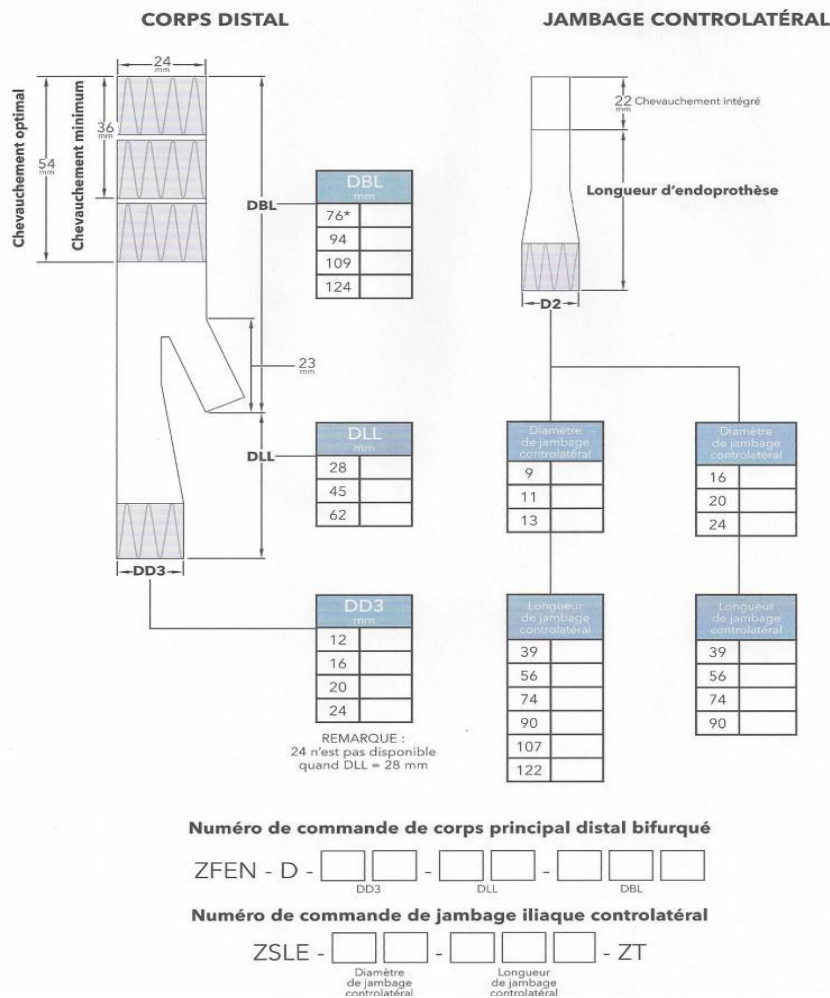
CORPS DISTAL

JAMBAGE CONTROLATÉRAL

24 mm

Chevauchement optimal

54 mm

Chevauchement minimum

36 mm

DBL

| DBL mm | |
|---|---|
| 76* | |
| 94 | |
| 109 | |
| 124 | |

23 mm

DLL

| DLL mm | |
|---|---|
| 28 | |
| 45 | |
| 62 | |

DD3

| DD3 mm | |
|---|---|
| 12 | |
| 16 | |
| 20 | |
| 24 | |

REMARQUE : 24 n'est pas disponible quand DLL = 28 mm

22 mm Chevauchement intégré

Longueur d'endoprothèse

D2

| Diamètre de jambage controlatéral | |
|---|---|
| 9 | |
| 11 | |
| 13 | |

| Diamètre de jambage controlatéral | |
|---|---|
| 16 | |
| 20 | |
| 24 | |

| Longueur de jambage controlatéral | |
|---|---|
| 39 | |
| 56 | |
| 74 | |
| 90 | |
| 107 | |
| 122 | |

| Longueur de jambage controlatéral | |
|---|---|
| 39 | |
| 56 | |
| 74 | |
| 90 | |

Numéro de commande de corps principal distal bifurqué

ZFEN - D - DD3 - DLL - DBL

Numéro de commande de jambage iliaque controlatéral

ZSLE - Diamètre de jambage controlatéral - Longueur de jambage controlatéral - ZT